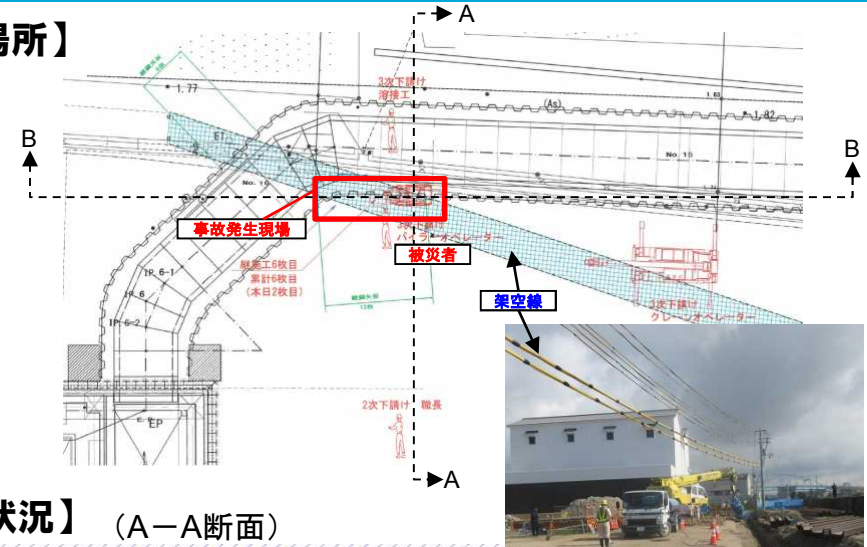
場所】

A

B

B

1.77

3次下請け
溶接工

(As)

1.82

E1

No. 15

No. 16

事故発生現場

被災者

バックホウオペレーター

架空線

鋼矢板工6枚目
累計6枚目
(本日2枚目)

IP 6-1

IP 6

IP 6-2

3次下請け
クレーンオペレーター

EP

2次下請け 職長

A

状況】 (A－A断面)